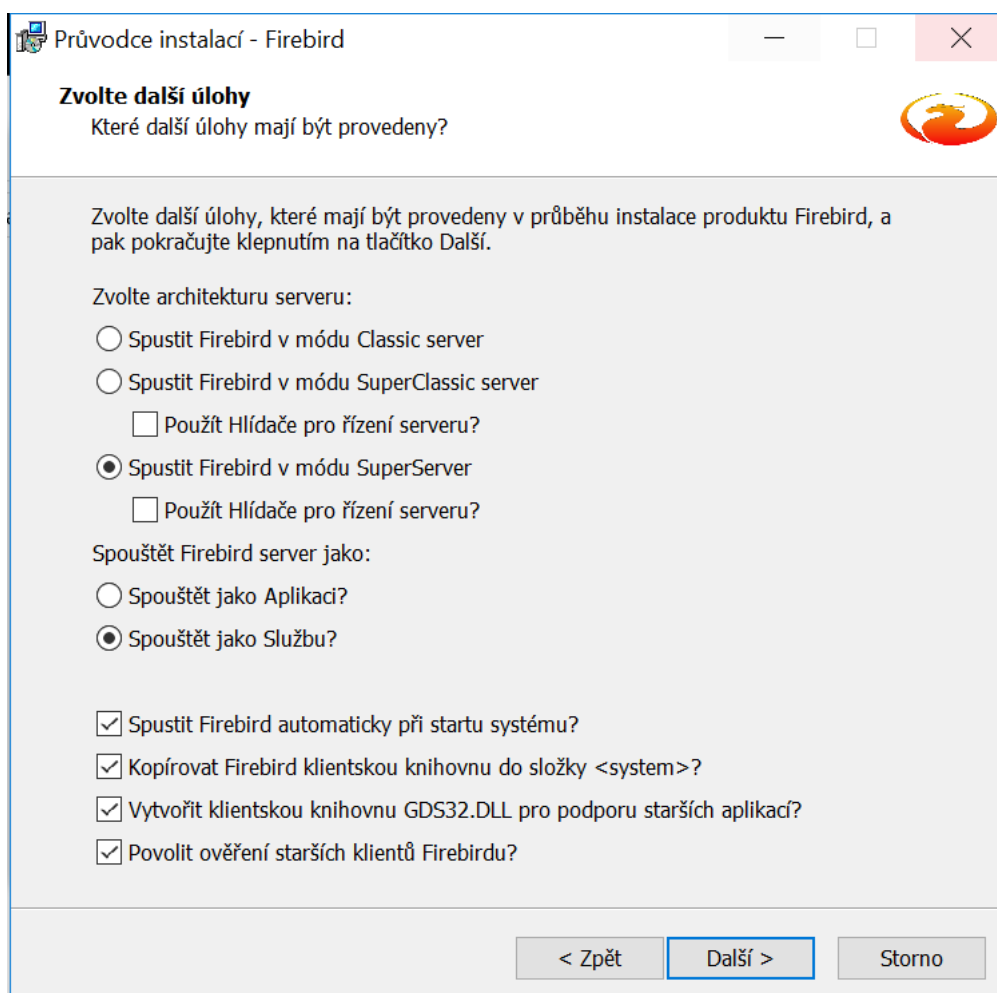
Průvodce instalací - Firebird

Zvolte další úlohy
Které další úlohy mají být provedeny?

Zvolte další úlohy, které mají být provedeny v průběhu instalace produktu Firebird, a pak pokračujte klepnutím na tlačítko Další.

Zvolte architekturu serveru:

Spustit Firebird v módu Classic server

Spustit Firebird v módu SuperClassic server

Použít Hlídače pro řízení serveru?

Spustit Firebird v módu SuperServer

Použít Hlídače pro řízení serveru?

Spouštět Firebird server jako:

Spouštět jako Aplikaci?

Spouštět jako Službu?

Spustit Firebird automaticky při startu systému?

Kopírovat Firebird klientskou knihovnu do složky <system>?

Vytvořit klientskou knihovnu GDS32.DLL pro podporu starších aplikací?

Povolit ověření starších klientů Firebirdu?

< Zpět | Další > | Storno